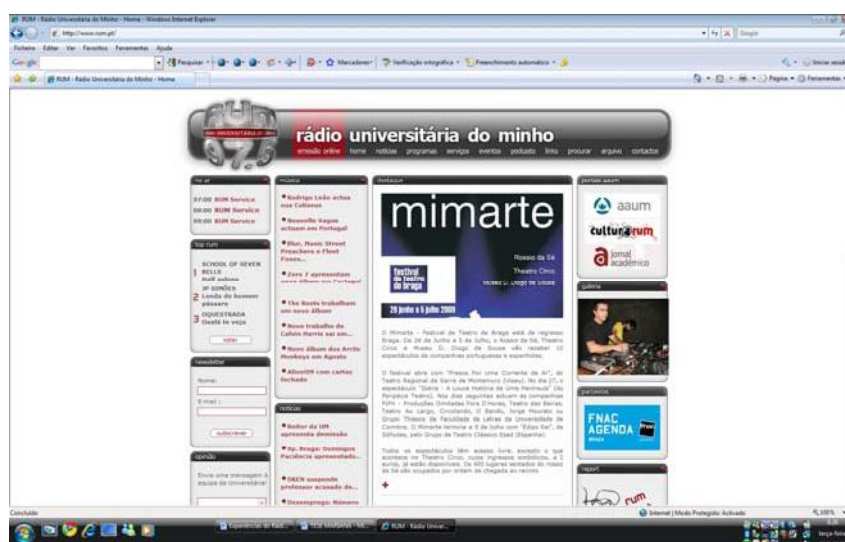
RUM - Rádio Universitária do Minho - Home - Windows Internet Explorer

http://www.rum.pt/

Ficheiro Editar Ver Favoritos Ferramentas Ajuda

Google Pesquisar Marcadores Verificação ortográfica Preenchimento automático

RUM - Rádio Universitária do Minho - Home

Página Ferramentas

rádio universitária do minho

emissão online home notícias programas serviços eventos podcasts links procurar arquivo contactos

no ar

07:00 RUM Service
08:00 RUM Service
09:00 RUM Service

top rum

SCHOOL OF SEVEN BELLS
Half asleep
1
JP SIMÕES
2 Lenda do homem pássaro
OQUESTRADA
3 Ouvi o te veja

votar

newsletter

Nome:

E-mail:

subscrever

opinião

Envie uma mensagem à equipa da Universitária!

música

Rodrigo Leão actua nos Coliseus
Nouvelle Vague actuam em Portugal
Blur, Manic Street Preachers e Fleet Foxes...
Zero 7 apresentam novo álbum em Portugal
The Roots trabalham em novo álbum
Novo trabalho de Calvin Harris sai em...
Novo álbum dos Arctic Monkeys em Agosto
Alive09 com cartaz fechado

notícias

Reitor da UM apresenta demissão
Sp. Braga: Domingos Paciência apresentado...
DREN suspende professor acusado de...
Desemprego: Número

destaque

mimarte

festival de teatro de braga
29 junho a 5 julho 2009

Rossio da Sé
Theatro Circo
Museu D. Diogo de Sousa

O Mimarte - Festival de Teatro de Braga está de regresso Braga. De 29 de Junho a 5 de Julho, o Rossio da Sé, Theatro Circo e Museu D. Diogo de Sousa vão receber 10 espectáculos de companhias portuguesas e espanholas.

O festival abre com "Presos Por Uma Corrente de Ar", do Teatro Regional da Serra de Montemuro (Viseu). No dia 27, o espectáculo "Sátira - A Louca História de Uma Península" (do Periférico Teatro). Nos dias seguintes actuam as companhias FUM - Produções Ornitadas Fora D'Horas, Teatro das Beiras, Teatro Do Largo, Circolando, O Bandu, Jorge Mourato ou Grupo Theatro da Faculdade de Letras da Universidade de Coimbra. O Mimarte termina a 5 de Julho com "Edipo Rei", de Sófocles, pelo Grupo de Teatro Clássico Esad (Espanha).

Todos os espectáculos têm acesso livre, excepto o que acontece no Theatro Circo, cujos ingressos simbólicos, a 2 euros, já estão disponíveis. Os 600 lugares sentados do Rossio da Sé são ocupados por ordem de chegada ao recinto.

+

portais aaum

aaum

cultura rum

jornal académico

galeria

parceiros

FNAC AGENDA

report

rum

Concluído

Internet | Modo Protegido: Activado

100%

Experiências de Rádi...
TCE Intellectual - Mi...
RUM - Rádio Univer...

terça-feira